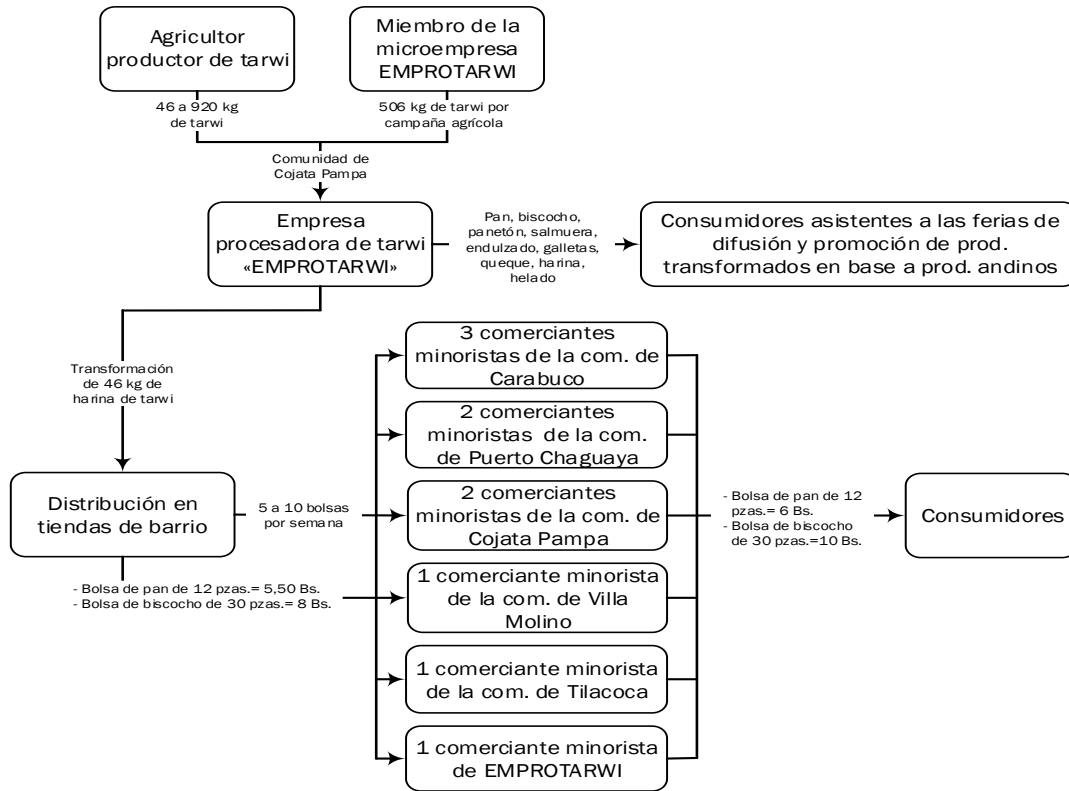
Agricultor productor de tarwi

Miembro de la microempresa EMPROTARWI

46 a 920 kg de tarwi

506 kg de tarwi por campaña agrícola

Comunidad de Cojata Pampa

Empresa procesadora de tarwi «EMPROTARWI»

Pan, biscocho, panetón, salmuera, endulzado, galletas, queque, harina, helado

Consumidores asistentes a las ferias de difusión y promoción de prod. transformados en base a prod. andinos

Transformación de 46 kg de harina de tarwi

3 comerciantes minoristas de la com. de Carabuco

2 comerciantes minoristas de la com. de Puerto Chaguaya

Distribución en tiendas de barrio

5 a 10 bolsas por semana

2 comerciantes minoristas de la com. de Cojata Pampa

- Bolsa de pan de 12 pzas.= 6 Bs.
- Bolsa de biscocho de 30 pzas.=10 Bs.

Consumidores

- Bolsa de pan de 12 pzas.= 5,50 Bs.
- Bolsa de biscocho de 30 pzas.= 8 Bs.

1 comerciante minorista de la com. de Villa Molino

1 comerciante minorista de la com. de Tilacoca

1 comerciante minorista de EMPROTARWI